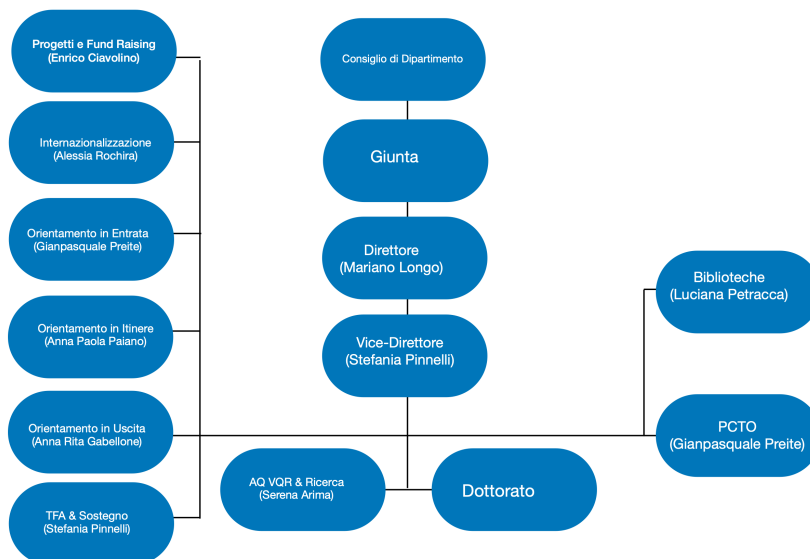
Progetti e Fund Raising (Enrico Ciavolino)

Internazionalizzazione (Alessia Rochira)

Orientamento in Entrata (Gianpasquale Preite)

Orientamento in Itinere (Anna Paola Paiano)

Orientamento in Uscita (Anna Rita Gabellone)

TFA & Sostegno (Stefania Pinnelli)

Consiglio di Dipartimento

Giunta

Direttore (Mariano Longo)

Vice-Direttore (Stefania Pinnelli)

AQ VQR & Ricerca (Serena Arima)

Dottorato

Biblioteche (Luciana Petracca)

PCTO (Gianpasquale Preite)